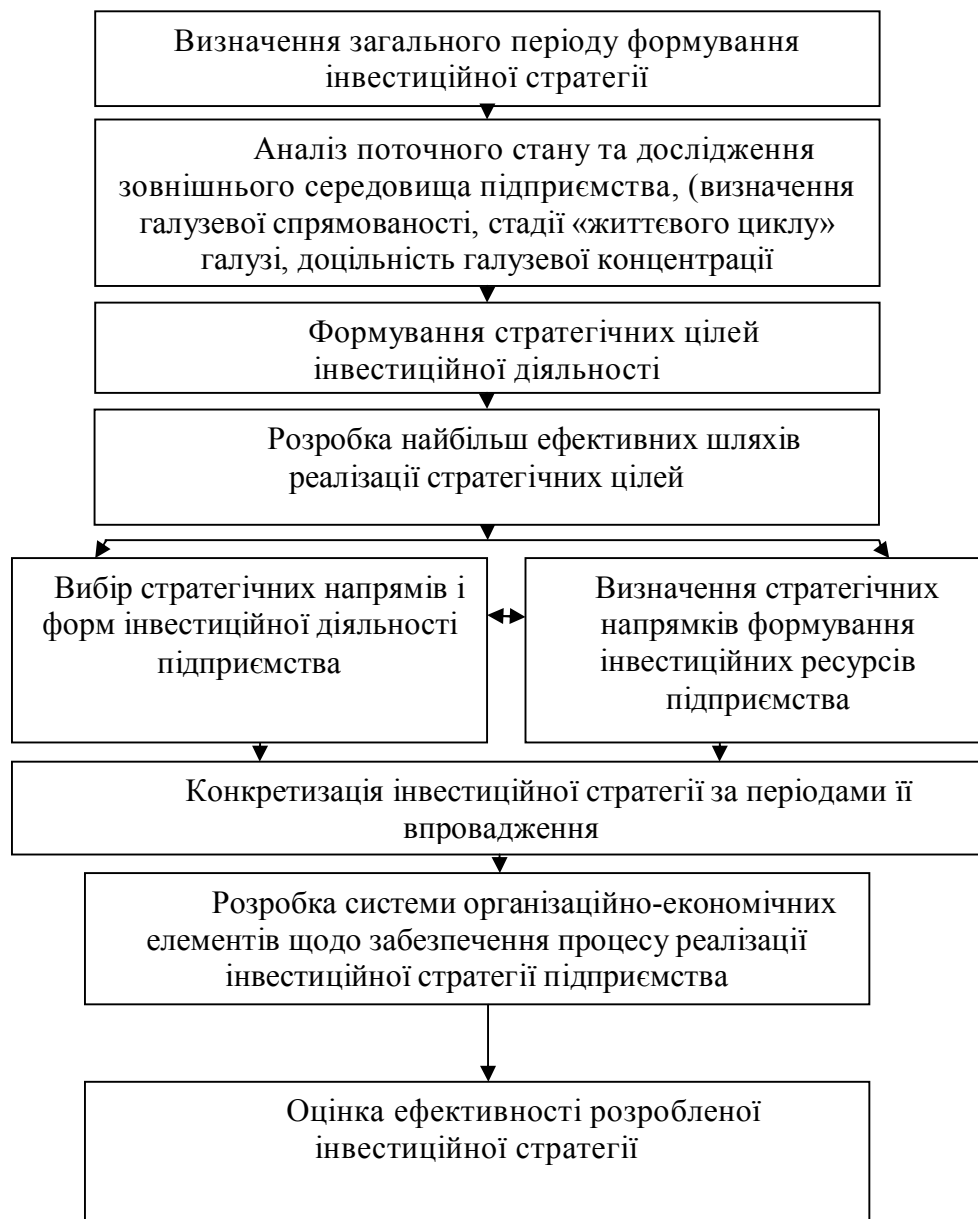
Визначення загального періоду формування інвестиційної стратегії

Аналіз поточного стану та дослідження зовнішнього середовища підприємства, (визначення галузевої спрямованості, стадії «життєвого циклу» галузі, доцільність галузевої концентрації

Формування стратегічних цілей інвестиційної діяльності

Розробка найбільш ефективних шляхів реалізації стратегічних цілей

Вибір стратегічних напрямів і форм інвестиційної діяльності підприємства

Визначення стратегічних напрямків формування інвестиційних ресурсів підприємства

Конкретизація інвестиційної стратегії за періодами її впровадження

Розробка системи організаційно-економічних елементів щодо забезпечення процесу реалізації інвестиційної стратегії підприємства

Оцінка ефективності розробленої інвестиційної стратегії